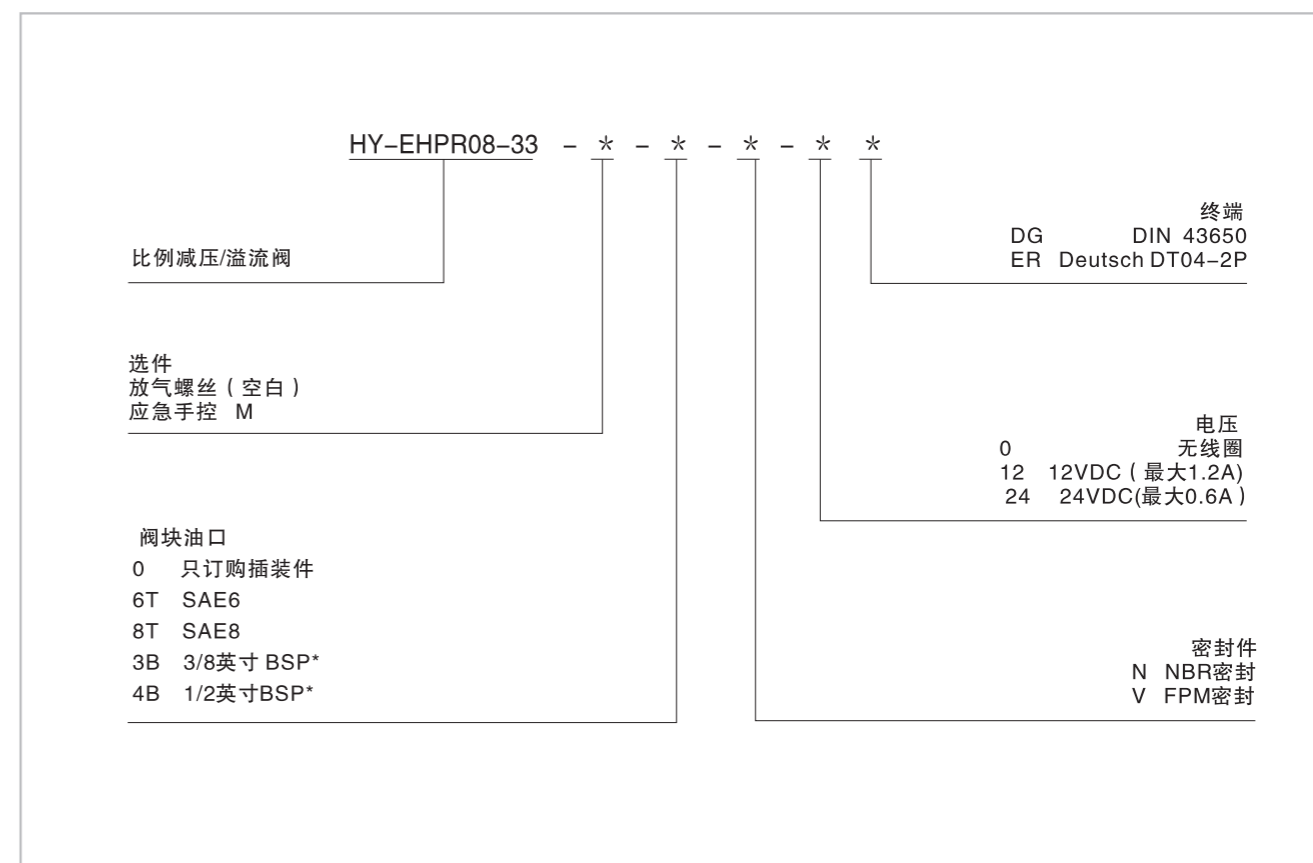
HY-EHPR08-33 – * – * – * – * *

终端
DG DIN 43650
ER Deutsch DT04-2P

比例减压/溢流阀

选件
放气螺丝（空白）
应急手控 M

电压
0 无线圈
12 12VDC（最大1.2A)
24 24VDC(最大0.6A）

阀块油口
0 只订购插装件
6T SAE6
8T SAE8
3B 3/8英寸 BSP*
4B 1/2英寸BSP*

密封件
N NBR密封
V FPM密封